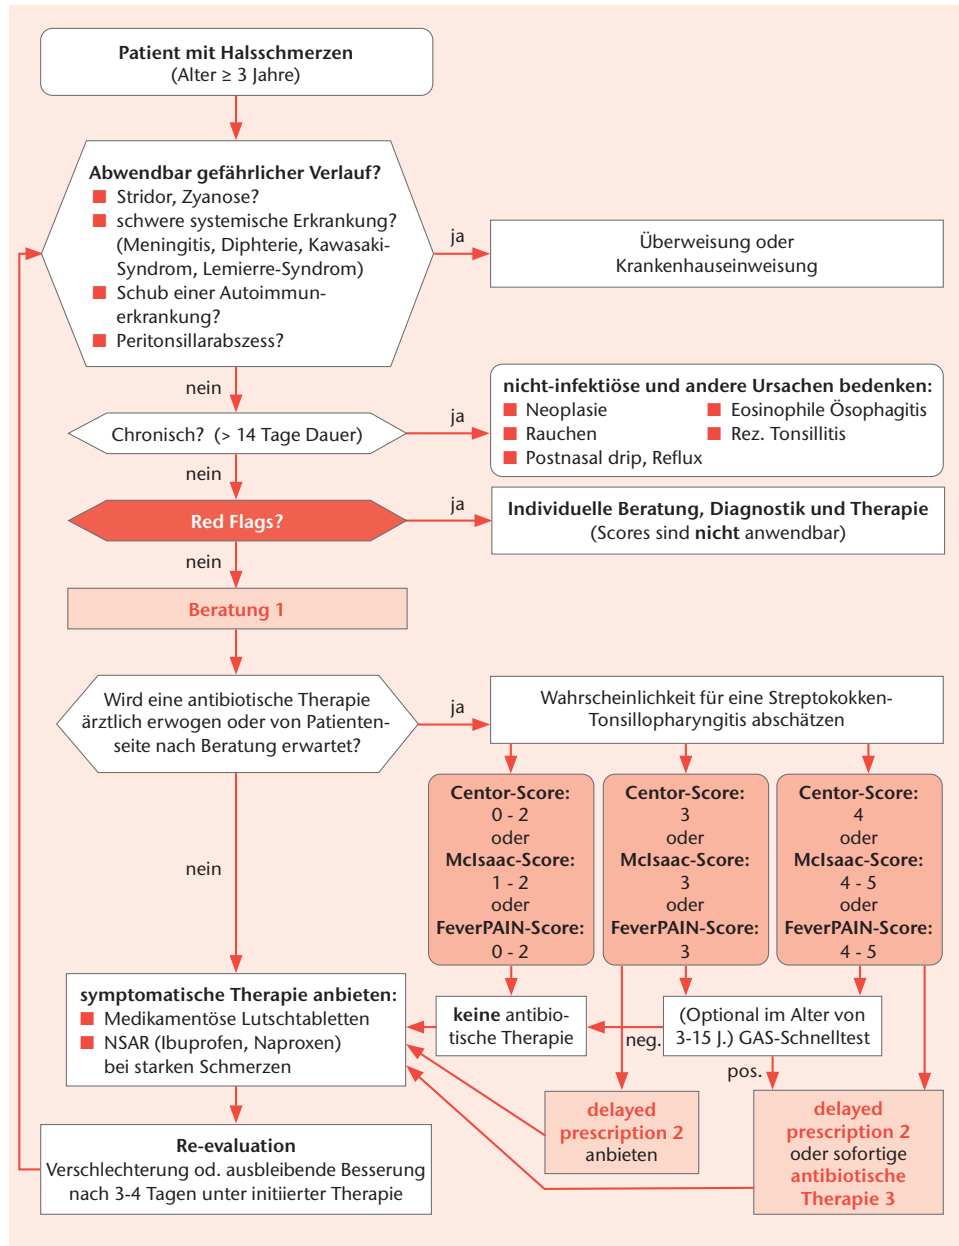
Patient mit Halsschmerzen
(Alter ≥ 3 Jahre)

Abwendbar gefährlicher Verlauf?
Stridor, Zyanose?
schwere systemische Erkrankung? (Meningitis, Diphterie, Kawasaki-Syndrom, Lemierre-Syndrom)
Schub einer Autoimmunerkrankung?
Peritonsillarabszess?

ja

Überweisung oder Krankenhauseinweisung

nein

Chronisch? (> 14 Tage Dauer)

ja

nicht-infektiöse und andere Ursachen bedenken:
Neoplasie
Rauchen
Postnasal drip, Reflux
Eosinophile Ösophagitis
Rez. Tonsillitis

nein

Red Flags?

ja

Individuelle Beratung, Diagnostik und Therapie
(Scores sind nicht anwendbar)

nein

Beratung 1

Wird eine antibiotische Therapie ärztlich erwogen oder von Patientenseite nach Beratung erwartet?

ja

Wahrscheinlichkeit für eine Streptokokken-Tonsillopharyngitis abschätzen

Centor-Score: 0 - 2 oder McIsaac-Score: 1 - 2 oder FeverPAIN-Score: 0 - 2

Centor-Score: 3 oder McIsaac-Score: 3 oder FeverPAIN-Score: 3

Centor-Score: 4 oder McIsaac-Score: 4 - 5 oder FeverPAIN-Score: 4 - 5

nein

symptomatische Therapie anbieten:
Medikamentöse Lutschtabletten
NSAR (Ibuprofen, Naproxen) bei starken Schmerzen

keine antibiotische Therapie

neg.

(Optional im Alter von 3-15 J.) GAS-Schnelltest

pos.

delayed prescription 2 anbieten

delayed prescription 2 oder sofortige antibiotische Therapie 3

Re-evaluation
Verschlechterung od. ausbleibende Besserung nach 3-4 Tagen unter initiierter Therapie